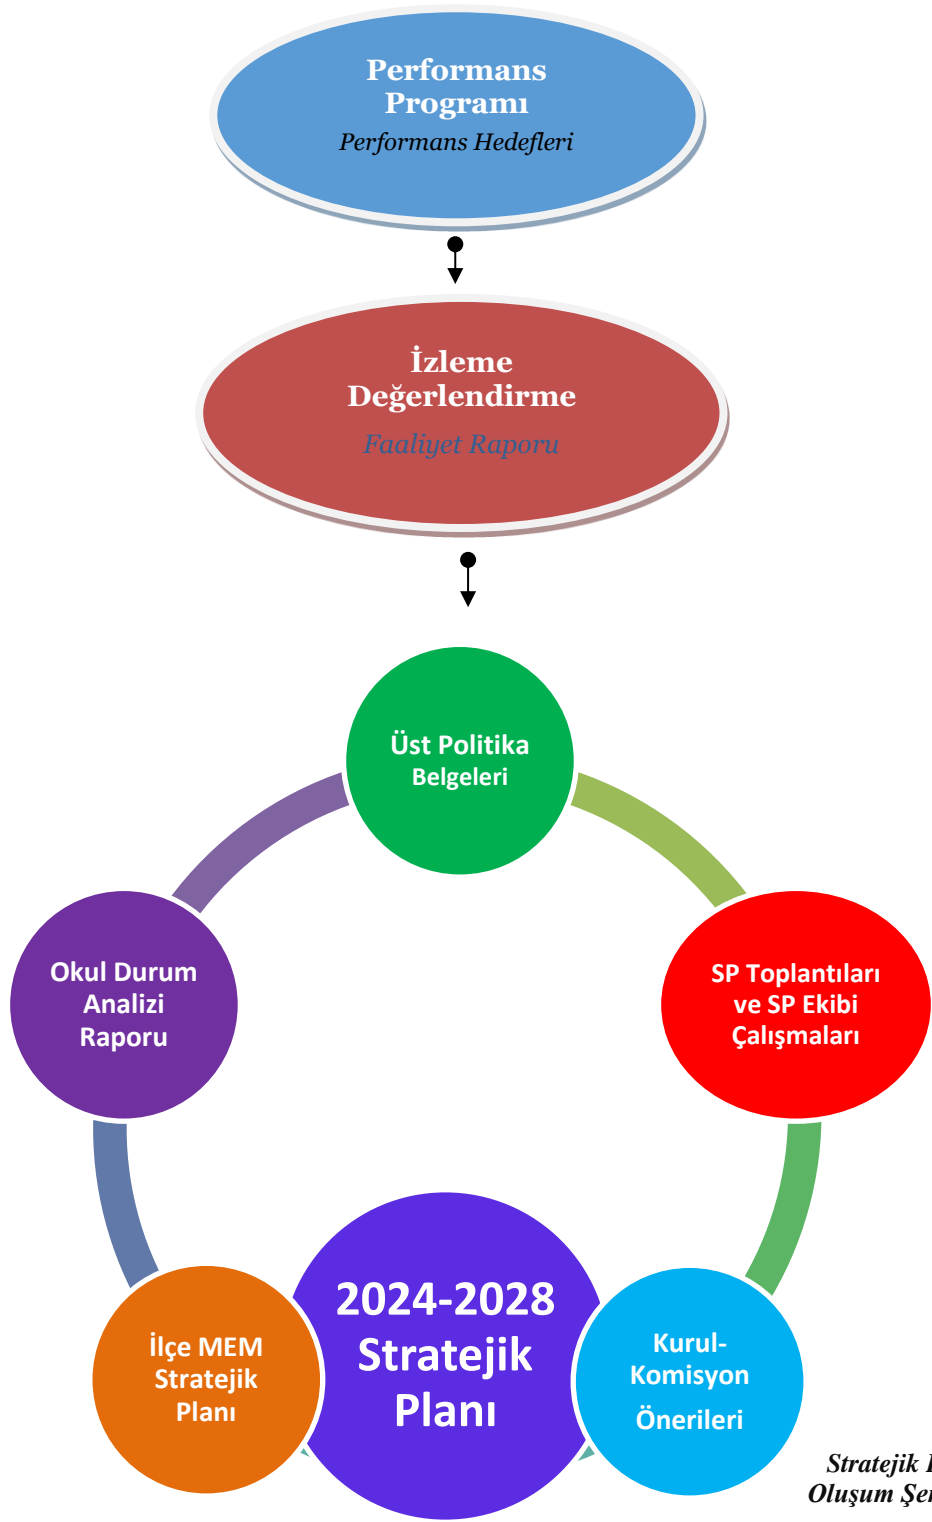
Performans Programı
Performans Hedefleri

İzleme Değerlendirme
Faaliyet Raporu

Üst Politika Belgeleri

SP Toplantıları ve SP Ekibi Çalışmaları

Kurul-Komisyon Önerileri

2024-2028 Stratejik Planı

İlçe MEM Stratejik Planı

Okul Durum Analizi Raporu

Stratejik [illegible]
Oluşum Şe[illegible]